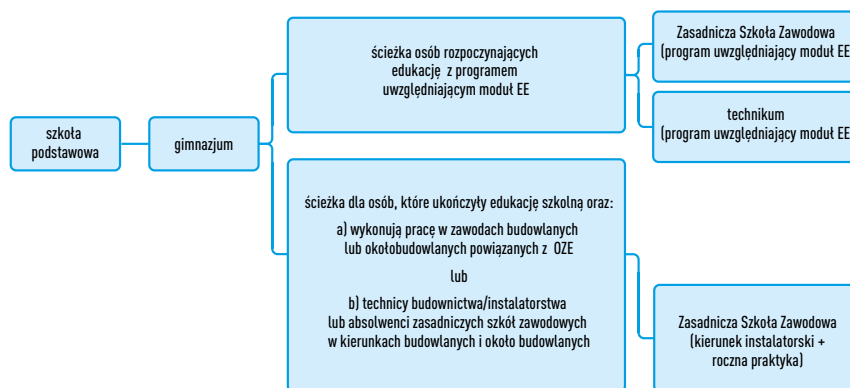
szkoła podstawowa

gimnazjum

ścieżka osób rozpoczynających edukację z programem uwzględniającym moduł EE

Zasadnicza Szkoła Zawodowa (program uwzględniający moduł EE

technikum (program uwzględniający moduł EE

ścieżka dla osób, które ukończyły edukację szkolną oraz:

a) wykonują pracę w zawodach budowlanych lub okołobudowlanych powiązanych z OZE

lub

b) technicy budownictwa/instalatorstwa lub absolwenci zasadniczych szkół zawodowych w kierunkach budowlanych i około budowlanych

Zasadnicza Szkoła Zawodowa (kierunek instalatorski + roczna praktyka)